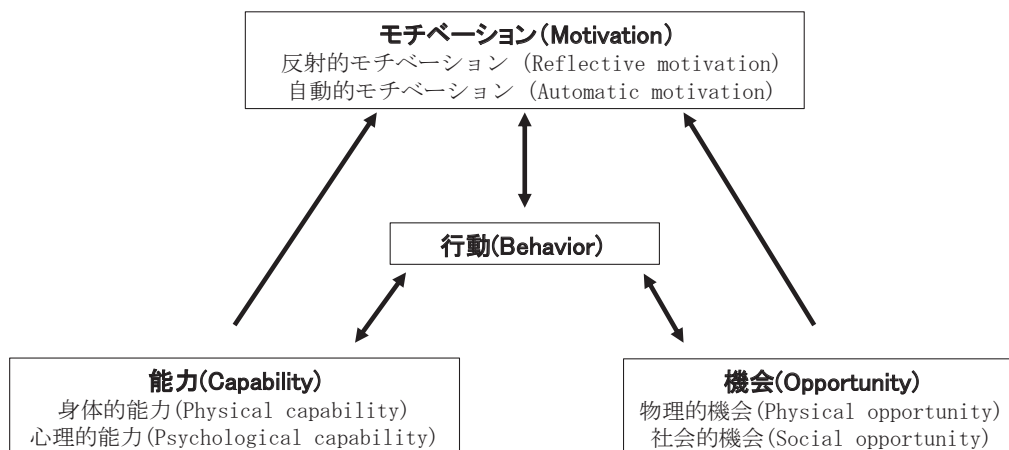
モチベーション(Motivation)
反射的モチベーション (Reflective motivation)
自動的モチベーション (Automatic motivation)

行動(Behavior)

能力(Capability)
身体的能力(Physical capability)
心理的能力(Psychological capability)

機会(Opportunity)
物理的機会(Physical opportunity)
社会的機会(Social opportunity)